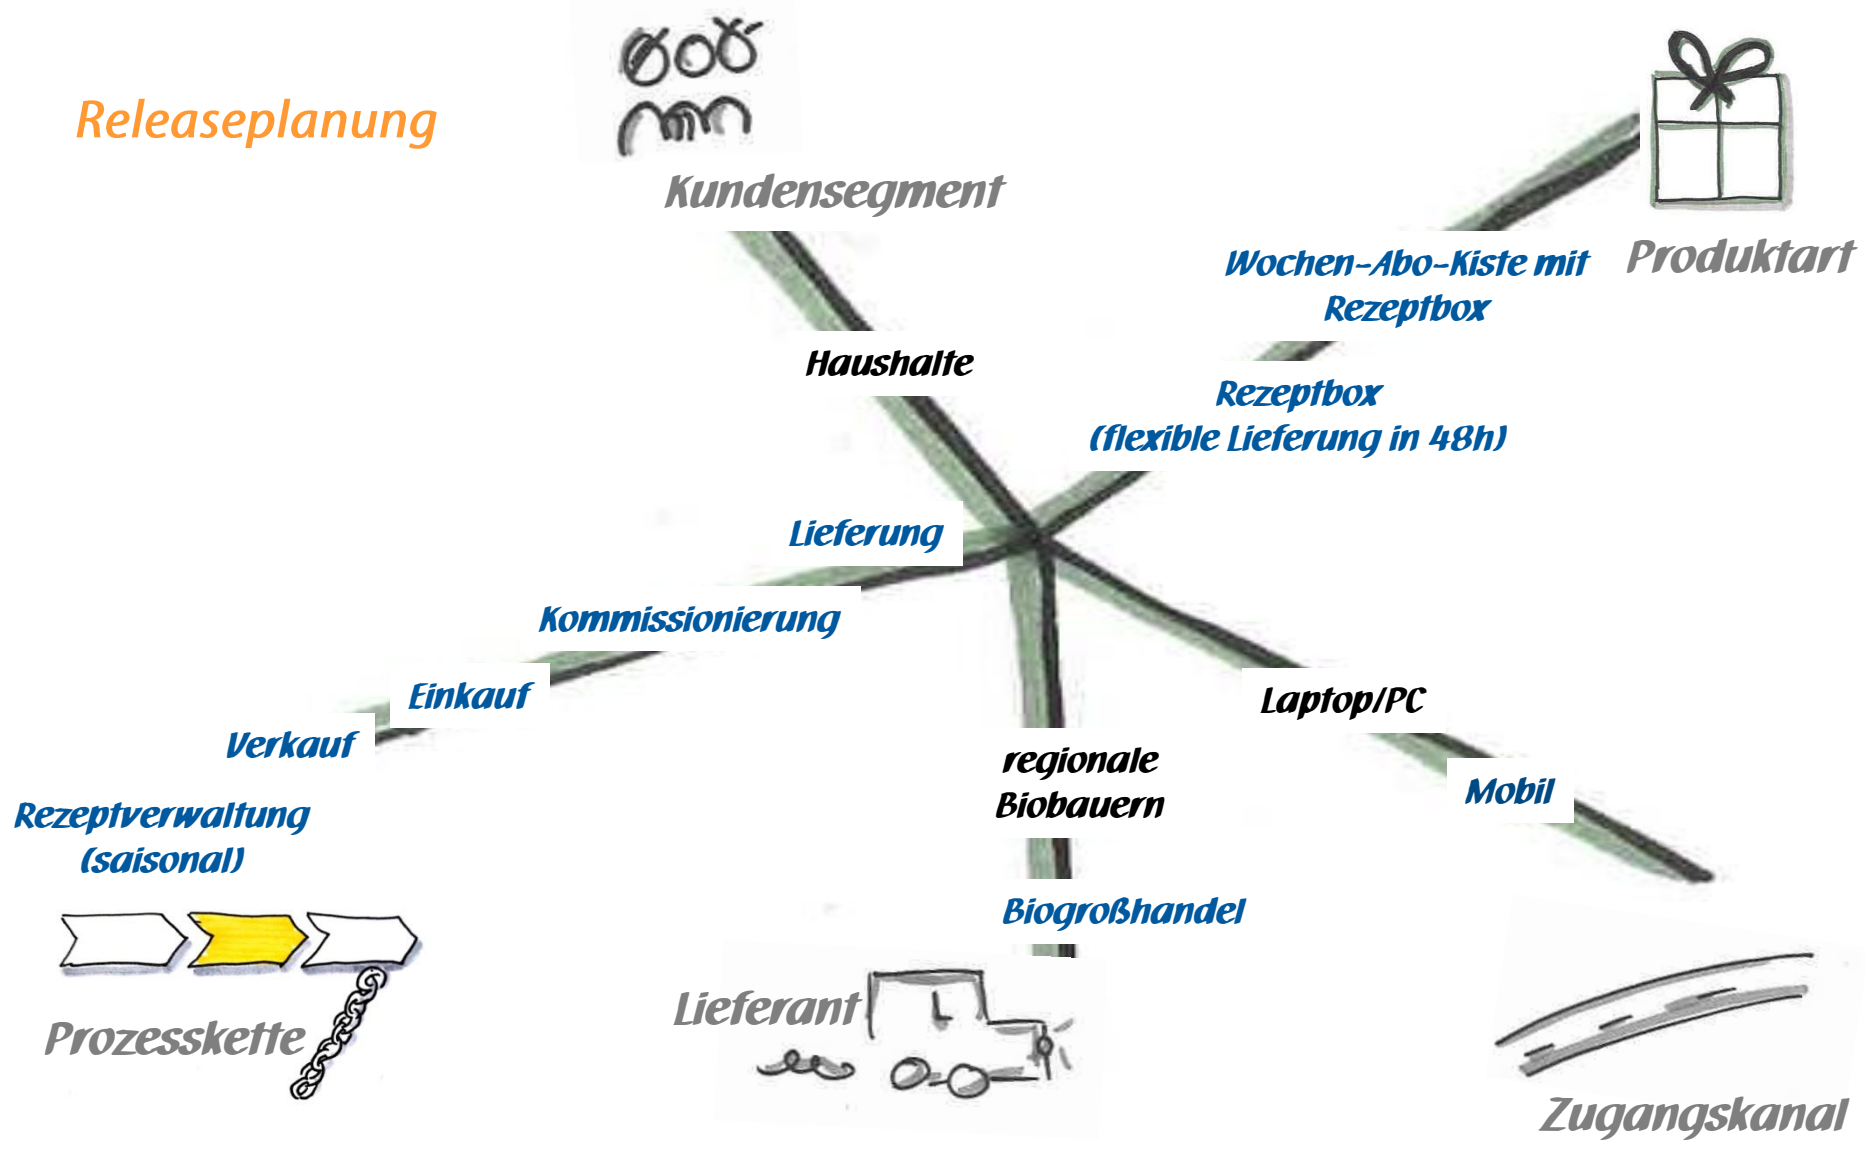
Releaseplanung

Kundensegment

Produktart

Wochen-Abo-Kiste mit Rezeptbox

Haushalte

Rezeptbox (flexible Lieferung in 48h)

Lieferung

Kommissionierung

Einkauf

Verkauf

Rezeptverwaltung (saisonal)

Laptop/PC

regionale Biobauern

Mobil

Biogroßhandel

Prozesskette

Lieferant

Zugangskanal